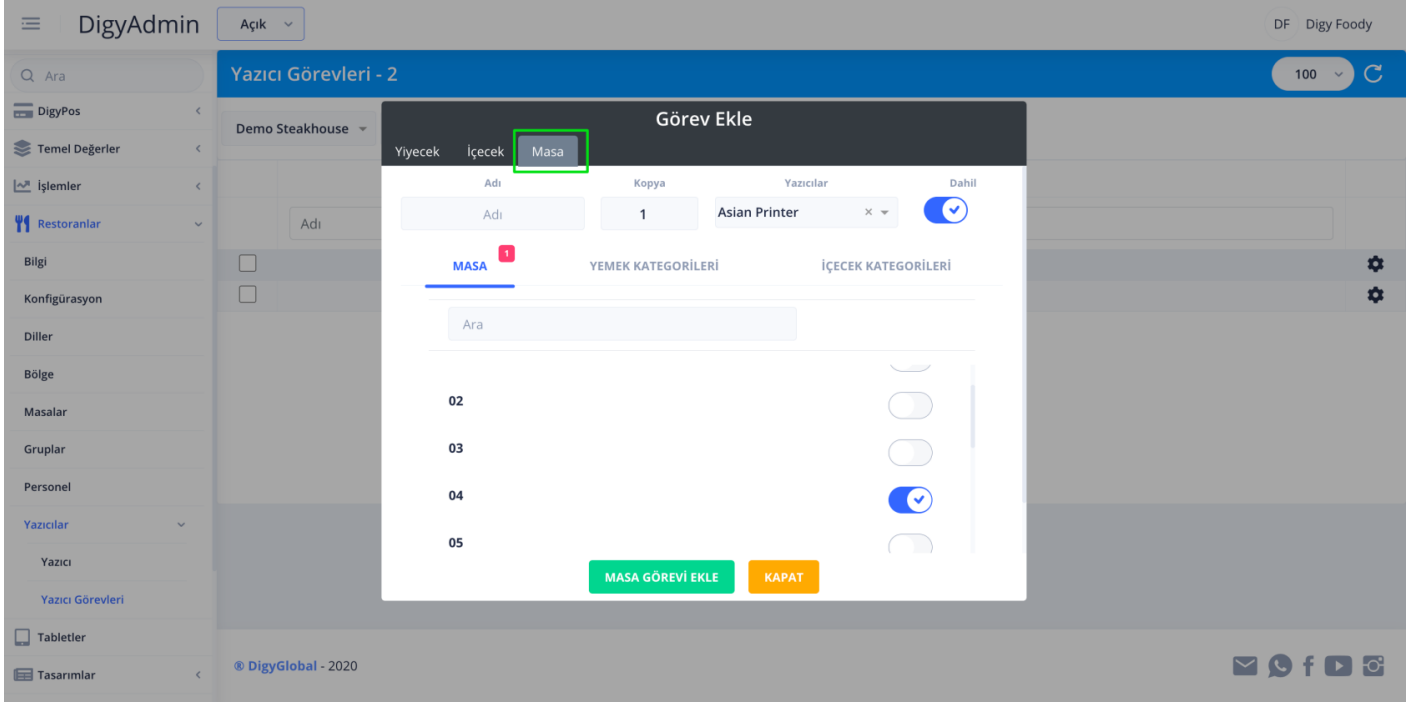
DigyAdmin
Açık
DF Digy Foody
Ara
Yazıcı Görevleri - 2
100
DigyPos
Temel Değerler
İşlemler
Restoranlar
Bilgi
Konfigürasyon
Diller
Bölge
Masalar
Gruplar
Personel
Yazıcılar
Yazıcı
Yazıcı Görevleri
Tabletler
Tasarımlar
Demo Steakhouse
Adı

Görev Ekle
Yiyecek İçecek Masa

| Adı | Kopya | Yazıcılar | Dahil |
|---|---|---|---|
| Adı | 1 | Asian Printer | |

MASA 1 YEMEK KATEGORİLERİ İÇECEK KATEGORİLERİ
Ara
02
03
04
05
MASA GÖREVİ EKLE KAPAT

® DigyGlobal - 2020